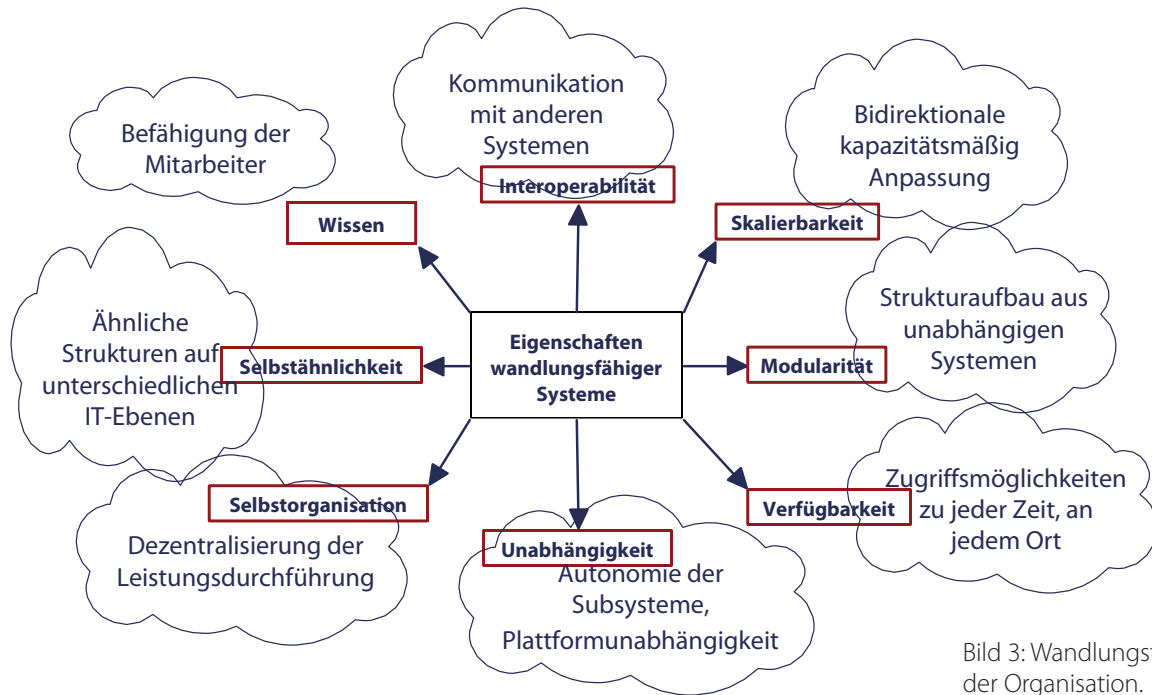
Eigenschaften wandlungsfähiger Systeme

Kommunikation mit anderen Systemen
Interoperabilität

Bidirektionale kapazitätsmäßig Anpassung
Skalierbarkeit

Befähigung der Mitarbeiter
Wissen

Ähnliche Strukturen auf unterschiedlichen IT-Ebenen
Selbstähnlichkeit

Strukturaufbau aus unabhängigen Systemen
Modularität

Selbstorganisation
Dezentralisierung der Leistungsdurchführung

Unabhängigkeit
Autonomie der Subsysteme, Plattformunabhängigkeit

Zugriffsmöglichkeiten zu jeder Zeit, an jedem Ort
Verfügbarkeit

Bild 3: Wandlungst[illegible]
der Organisation.